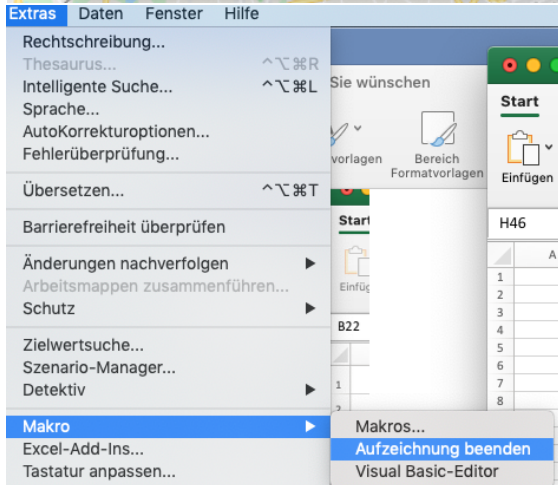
Extras Daten Fenster Hilfe

Rechtschreibung...
Thesaurus... ^⌥⌘R
Intelligente Suche... ^⌥⌘L
Sprache...
AutoKorrekturoptionen...
Fehlerüberprüfung...

Übersetzen... ^⌥⌘T

Barrierefreiheit überprüfen

Änderungen nachverfolgen ▶
Arbeitsmappen zusammenführen...
Schutz ▶

Zielwertsuche...
Szenario-Manager...
Detektiv ▶

Makro ▶
Excel-Add-Ins...
Tastatur anpassen...

Makros...
Aufzeichnung beenden
Visual Basic-Editor

Sie wünschen
vorlagen
Bereich Formatvorlagen

Start
Einfügen
H46
A
1
2
3
4
5
6
7
8

Start
Einfüg
B22
1
2